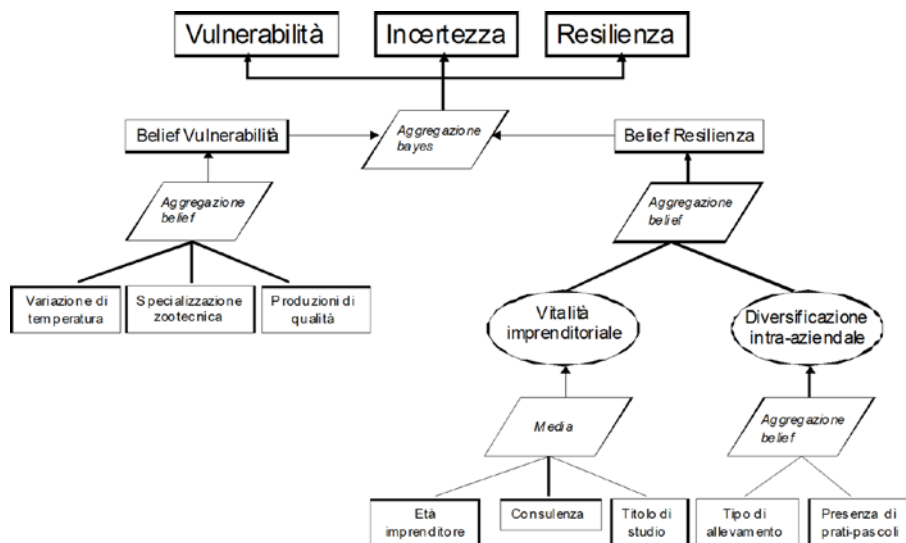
Vulnerabilità
Incertezza
Resilienza

Belief Vulnerabilità
Aggregazione bayes
Belief Resilienza

Aggregazione belief

Variazione di temperatura
Specializzazione zootecnica
Produzioni di qualità

Aggregazione belief

Vitalità imprenditoriale
Diversificazione intra-aziendale

Media

Aggregazione belief

Età imprenditore
Consulenza
Titolo di studio
Tipo di allevamento
Presenza di prati-pascoli